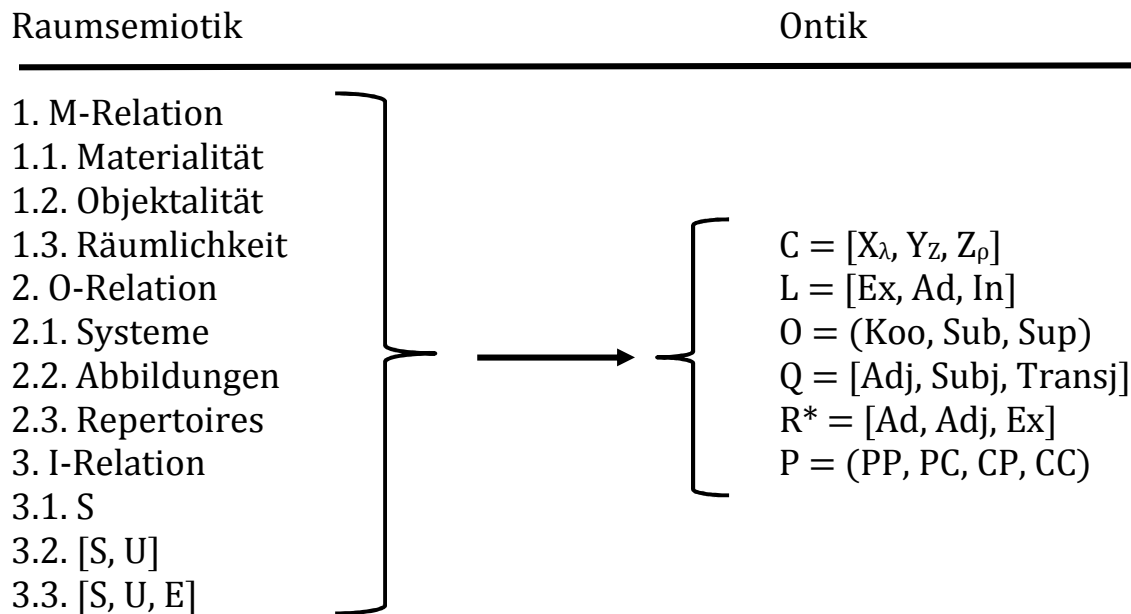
Raumsemiotik

1. M-Relation
1.1. Materialität
1.2. Objektalität
1.3. Räumlichkeit
2. O-Relation
2.1. Systeme
2.2. Abbildungen
2.3. Repertoires
3. I-Relation
3.1. S
3.2. [S, U]
3.3. [S, U, E]

Ontik

$C = [X_{\lambda}, Y_{Z}, Z_{\rho}]$
$L = [Ex, Ad, In]$
$O = (Koo, Sub, Sup)$
$Q = [Adj, Subj, Transj]$
$R^* = [Ad, Adj, Ex]$
$P = (PP, PC, CP, CC)$